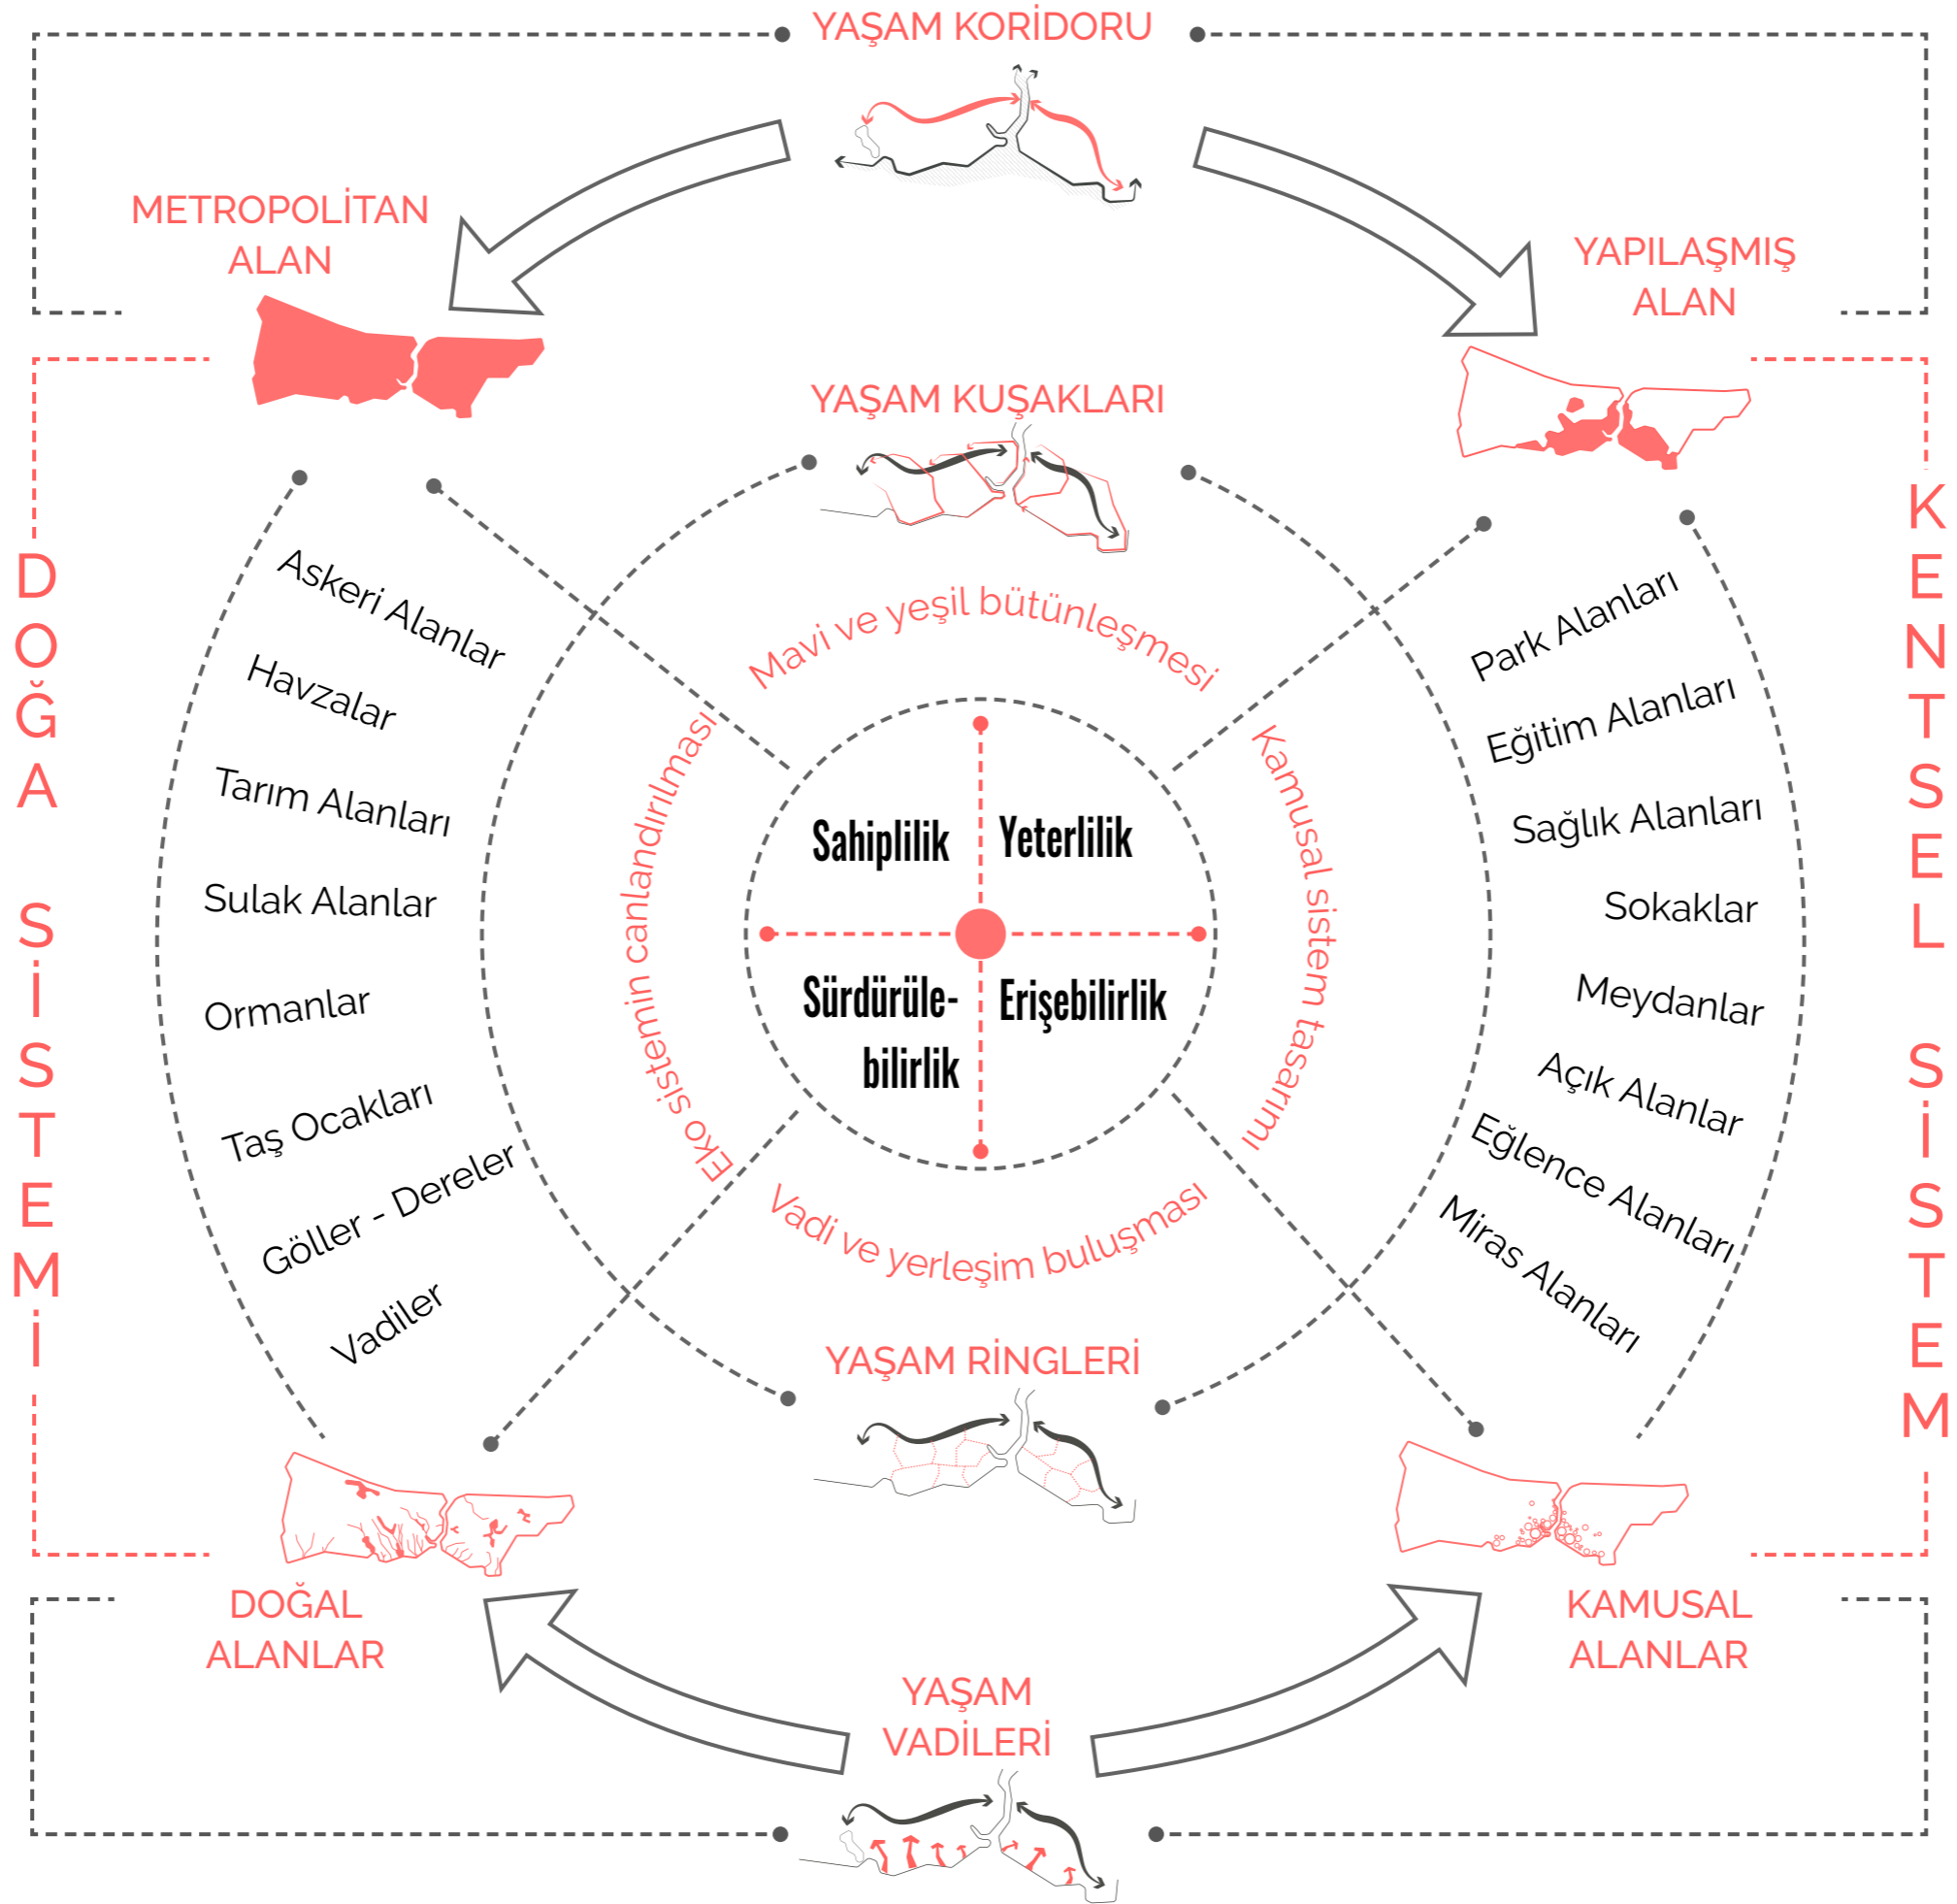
YAŞAM KORİDORU

METROPOLİTAN ALAN

YAPILAŞMIŞ ALAN

YAŞAM KUŞAKLARI

DOĞA SİSTEMİ

KENTSEL SİSTEM

Askeri Alanlar
Havzalar
Tarım Alanları
Sulak Alanlar
Ormanlar
Taş Ocakları
Göller - Dereler
Vadiler

Mavi ve yeşil bütünleşmesi

Eko sistemin canlandırılması

Kamusal sistem tasarımı

Vadi ve yerleşim buluşması

Sahiplilik
Yeterlilik
Sürdürüle-bilirlik
Erişebilirlik

Park Alanları
Eğitim Alanları
Sağlık Alanları
Sokaklar
Meydanlar
Açık Alanlar
Eğlence Alanları
Miras Alanları

YAŞAM RİNGLERİ

DOĞAL ALANLAR

KAMUSAL ALANLAR

YAŞAM VADİLERİ